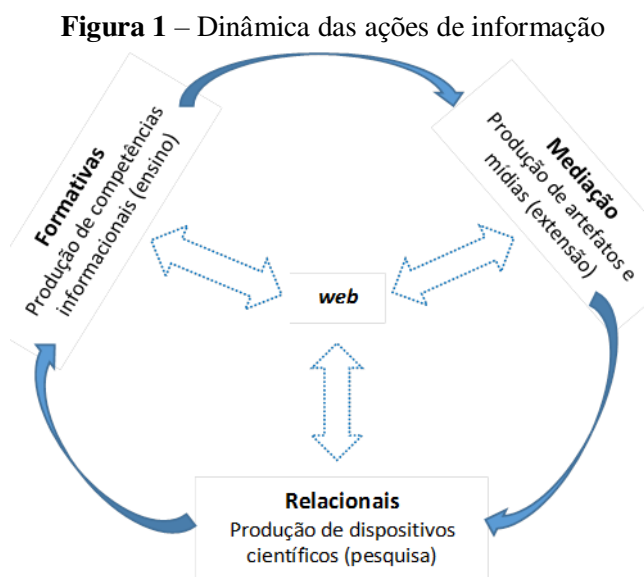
**Figura 1** – Dinâmica das ações de informação

**Formativas**
Produção de competências informacionais (ensino)

**Mediação**
Produção de artefatos e mídias (extensão)

*web*

**Relacionais**
Produção de dispositivos científicos (pesquisa)